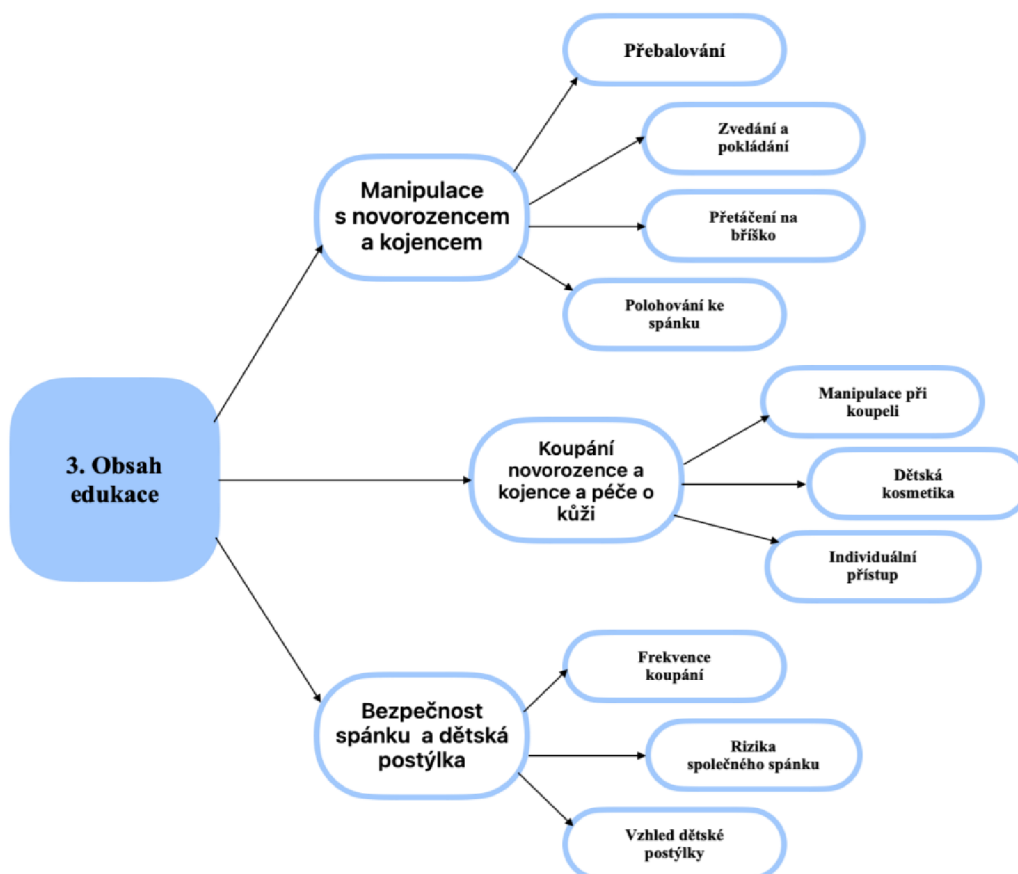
3. Obsah edukace

Manipulace s novorozencem a kojencem

Přebalování

Zvedání a pokládání

Přetáčení na bříško

Polohování ke spánku

Koupání novorozence a kojence a péče o kůži

Manipulace při koupeli

Dětská kosmetika

Individuální přístup

Bezpečnost spánku a dětská postýlka

Frekvence koupání

Rizika společného spánku

Vzhled dětské postýlky